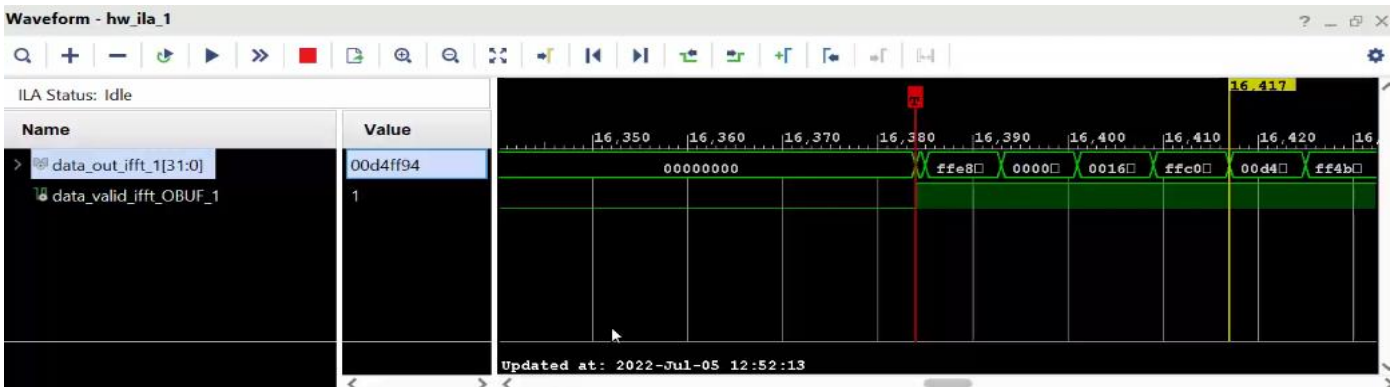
Waveform - hw_ila_1

? _ ⧉ ×

ILA Status: Idle

| Name | Value |
|---|---|
| data_out_ifft_1[31:0] | 00d4ff94 |
| data_valid_ifft_OBUF_1 | 1 |

16,417

16,350 16,360 16,370 16,380 16,390 16,400 16,410 16,420 16,

00000000 ffe8□ 0000□ 0016□ ffc0□ 00d4□ ff4b□

Updated at: 2022-Jul-05 12:52:13